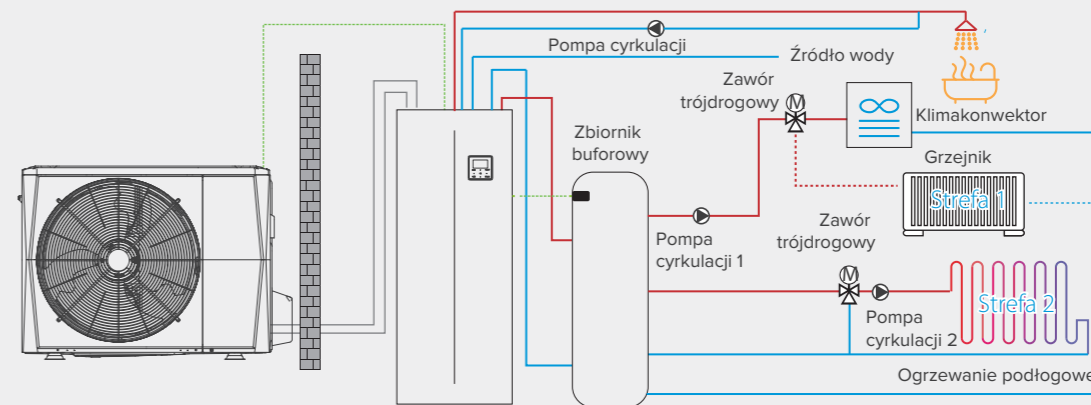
Pompa cyrkulacji

Źródło wody

Zawór trójdrogowy

M

Klimakonwektor

Zbiornik buforowy

Grzejnik

Strefa 1

Pompa cyrkulacji 1

Zawór trójdrogowy

M

Strefa 2

Pompa cyrkulacji 2

Ogrzewanie podłogowe